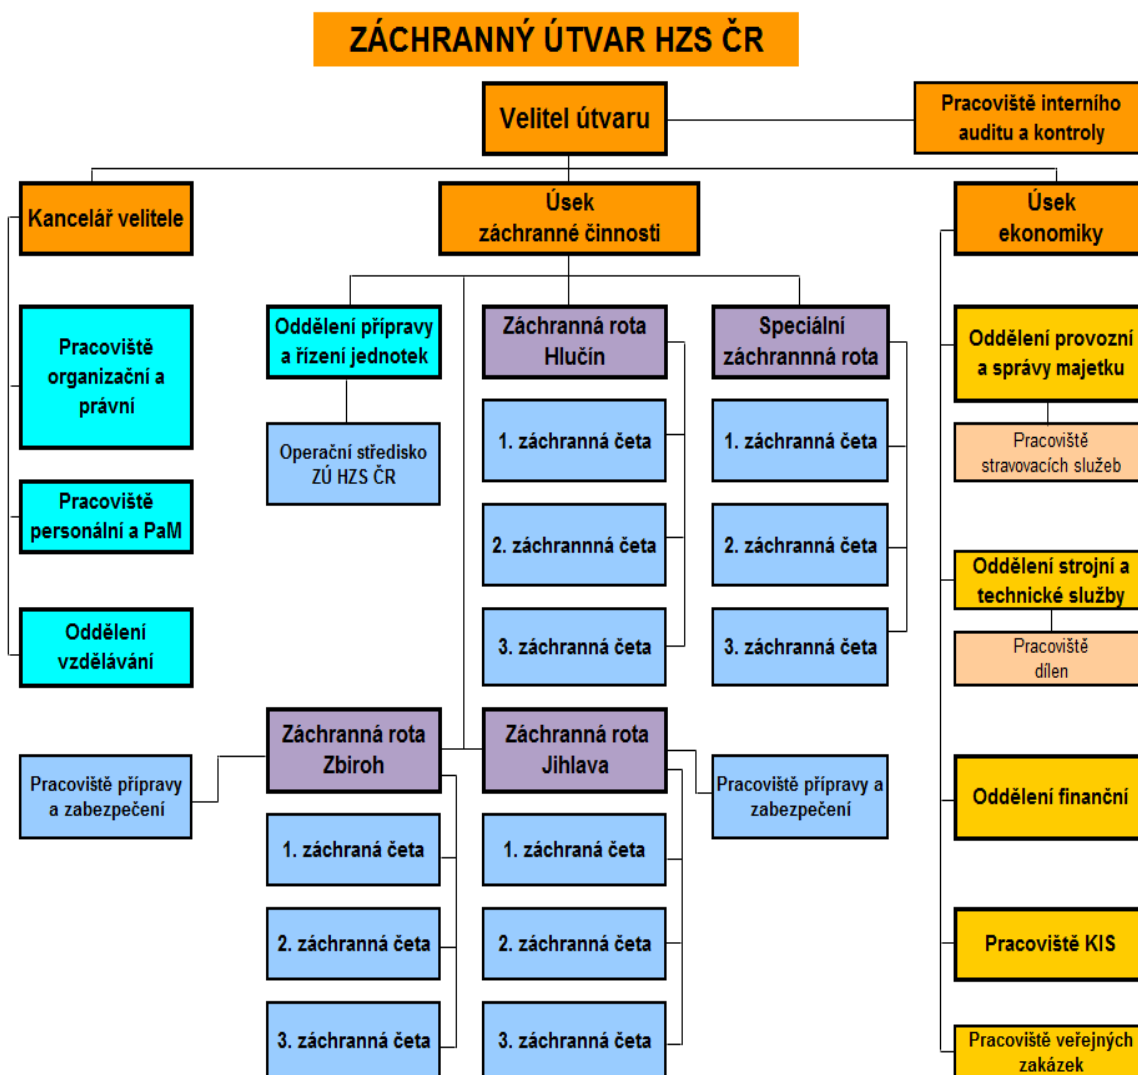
ZÁCHRANNÝ ÚTVAR HZS ČR

Velitel útvaru

Pracoviště interního auditu a kontroly

Kancelář velitele

Úsek záchranné činnosti

Úsek ekonomiky

Pracoviště organizační a právní

Pracoviště personální a PaM

Oddělení vzdělávání

Oddělení přípravy a řízení jednotek

Operační středisko ZÚ HZS ČR

Záchranná rota Hlučín

1. záchranná četa

2. záchrannná četa

3. záchranná četa

Speciální záchrannná rota

1. záchranná četa

2. záchranná četa

3. záchranná četa

Oddělení provozní a správy majetku

Pracoviště stravovacích služeb

Oddělení strojní a technické služby

Pracoviště dílen

Oddělení finanční

Pracoviště KIS

Pracoviště veřejných zakázek

Pracoviště přípravy a zabezpečení

Záchranná rota Zbiroh

1. záchraná četa

2. záchranná četa

3. záchranná četa

Záchranná rota Jihlava

1. záchraná četa

2. záchranná četa

3. záchranná četa

Pracoviště přípravy a zabezpečení